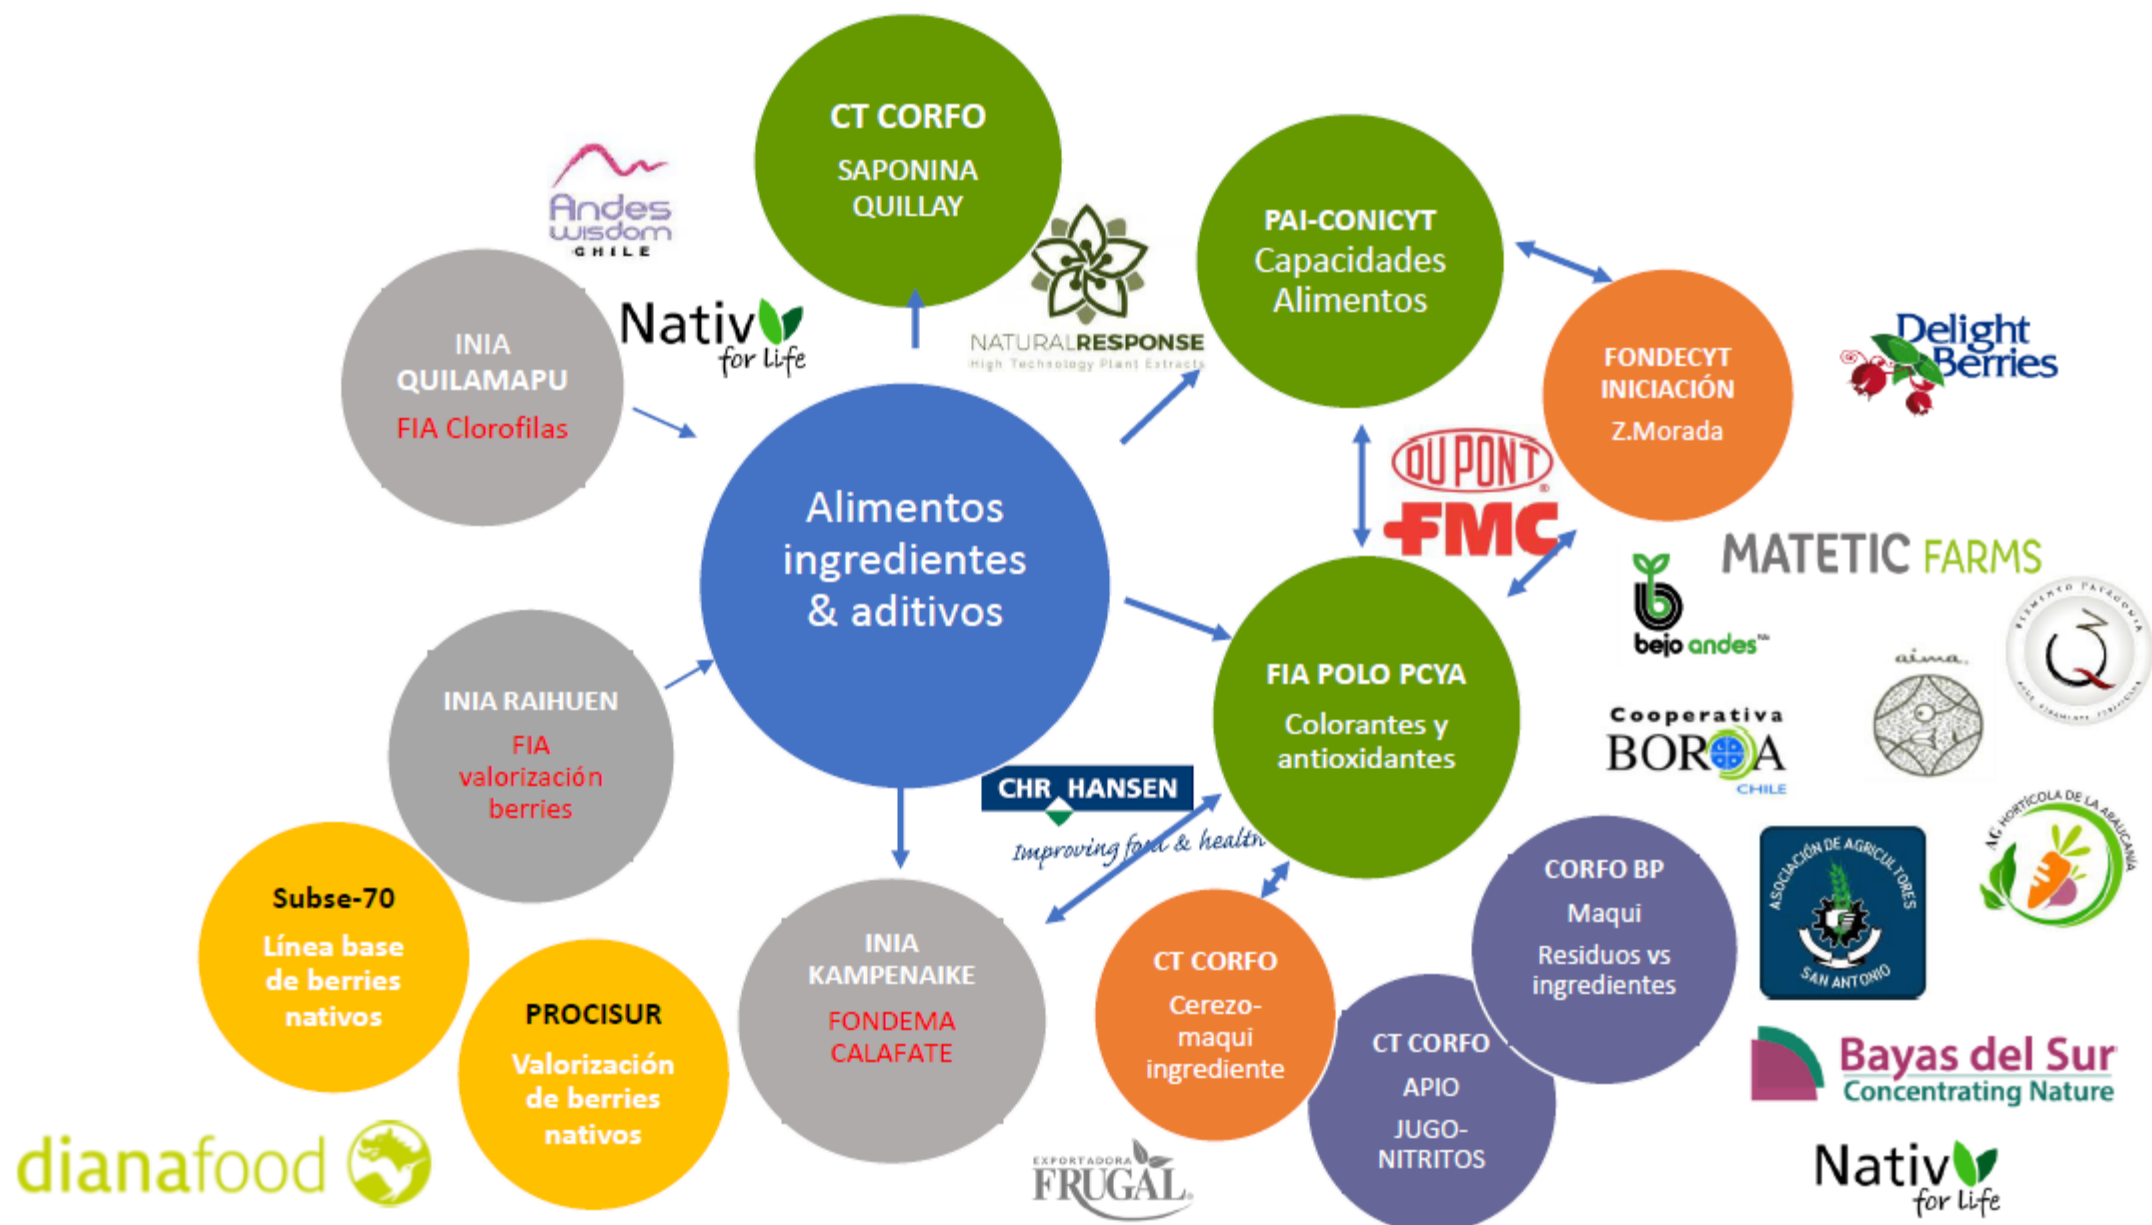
CT CORFO
SAPONINA
QUILLAY

Andes wisdom CHILE

Nativ for Life

NATURALRESPONSE
High Technology Plant Extracts

PAI-CONICYT
Capacidades
Alimentos

INIA
QUILAMAPU
FIA Clorofilas

Alimentos
ingredientes
& aditivos

FONDECYT
INICIACIÓN
Z.Morada

Delight Berries

DUPONT

FMC

MATETIC FARMS

bejo andes

INIA RAIHUEN
FIA
valorización
berries

FIA POLO PCYA
Colorantes y
antioxidantes

Cooperativa
BOROA
CHILE

aima

CHR HANSEN
Improving food & health

Subse-70
Línea base
de berries
nativos

PROCISUR
Valorización
de berries
nativos

INIA
KAMPENAIKE
FONDEMA
CALAFATE

CT CORFO
Cerezo-
maqui
ingrediente

CORFO BP
Maqui
Residuos vs
ingredientes

CT CORFO
APIO
JUGO-
NITRITOS

ASOCIACIÓN DE AGRICULTORES
SAN ANTONIO

AG HORTÍCOLA DE LA ARAUCANÍA

Bayas del Sur
Concentrating Nature

Nativ for Life

dianafood

EXPORTADORA
FRUGAL